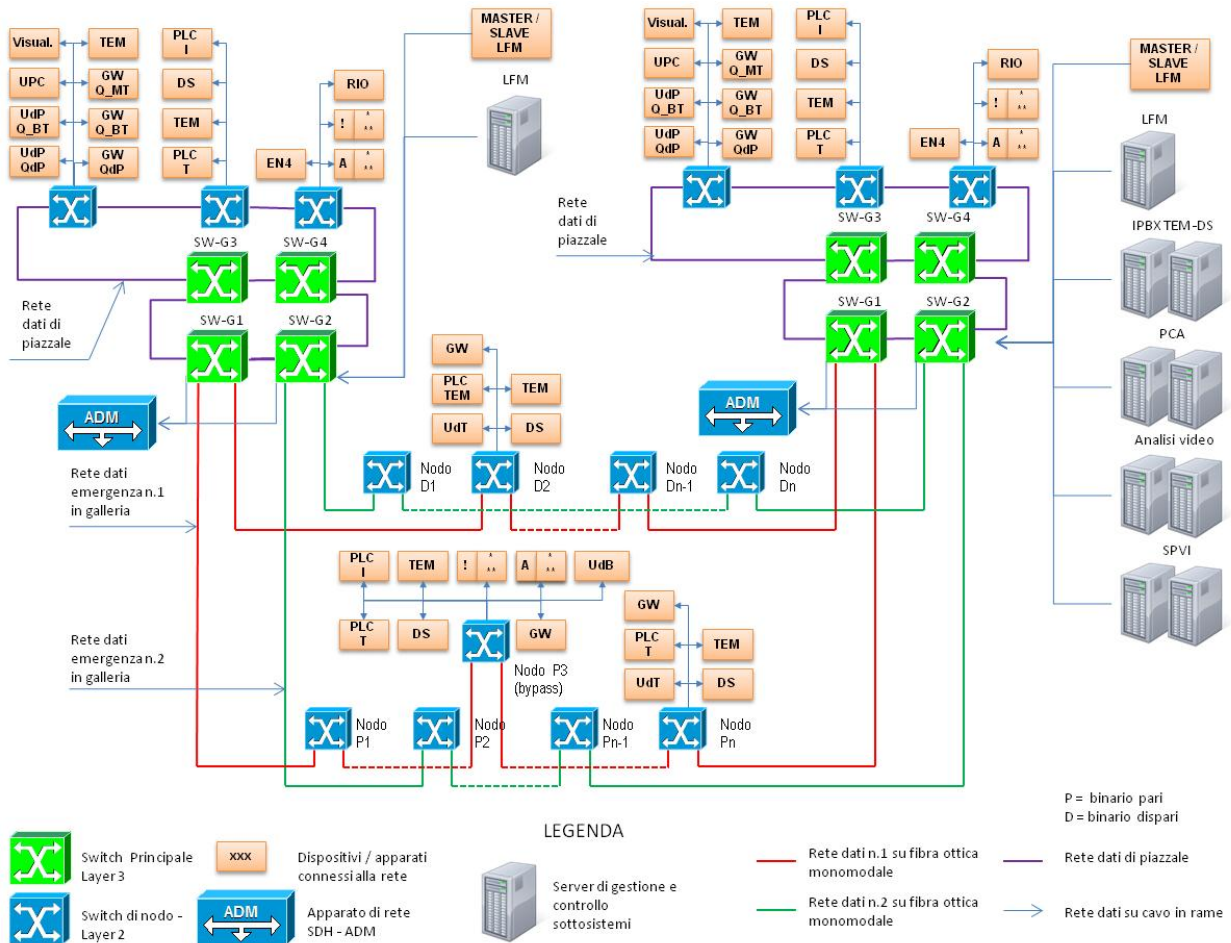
Visual. TEM
UPC GW Q_MT
UdP Q_BT GW Q_BT
UdP QdP GW QdP
PLC I
DS
TEM
PLC T
MASTER / SLAVE LFM
LFM
RIO
! ^ ..
EN4 A ^ ..
SW-G3 SW-G4
SW-G1 SW-G2
Rete dati di piazzale
ADM
Rete dati emergenza n.1 in galleria
GW
PLC TEM TEM
UdT DS
Nodo D1
Nodo D2
Nodo Dn-1
Nodo Dn
Visual. TEM
UPC GW Q_MT
UdP Q_BT GW Q_BT
UdP QdP GW QdP
PLC I
DS
TEM
PLC T
RIO
! ^ ..
EN4 A ^ ..
MASTER / SLAVE LFM
LFM
Rete dati di piazzale
SW-G3 SW-G4
SW-G1 SW-G2
IPBX TEM-DS
PCA
ADM
Analisi video
SPVI
PLC I TEM ! ^ .. A ^ .. UdB
PLC T DS GW
Nodo P3 (bypass)
Rete dati emergenza n.2 in galleria
GW
PLC T TEM
UdT DS
Nodo P1
Nodo P2
Nodo Pn-1
Nodo Pn
P = binario pari
D = binario dispari
LEGENDA
Switch Principale Layer 3
xxx Dispositivi / apparati connessi alla rete
Server di gestione e controllo sottosistemi
Rete dati n.1 su fibra ottica monomodale
Rete dati di piazzale
Switch di nodo - Layer 2
ADM Apparato di rete SDH - ADM
Rete dati n.2 su fibra ottica monomodale
Rete dati su cavo in rame